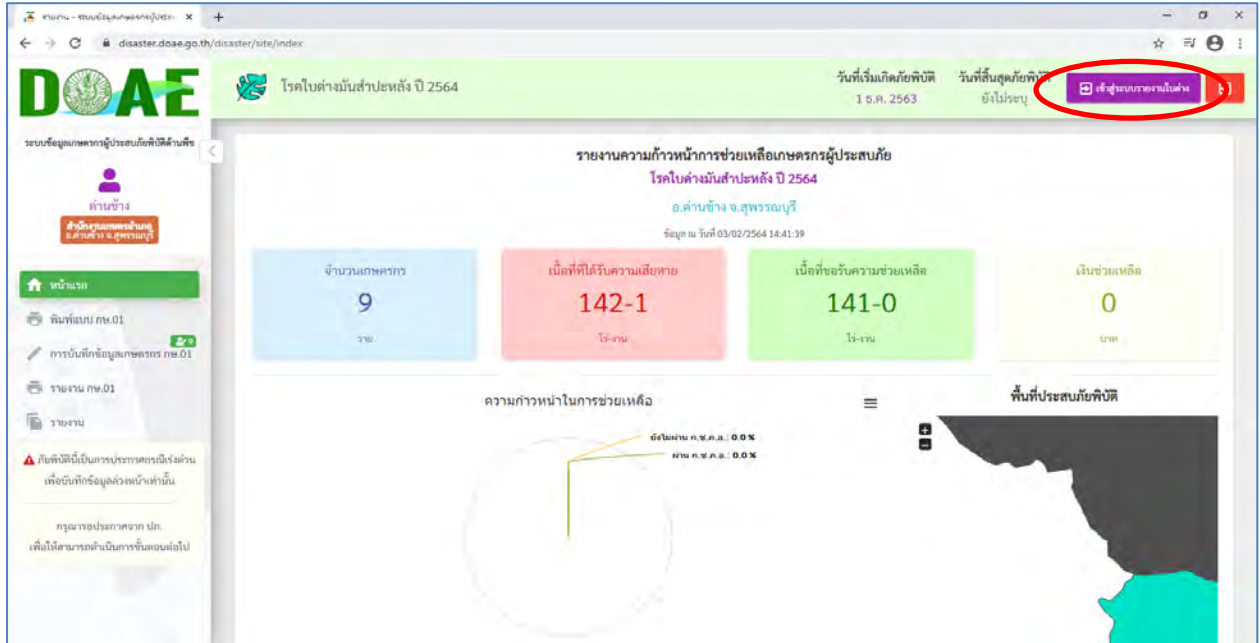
รายงาน - ระบบข้อมูลเกษตรกรผู้ประ ×
+
disaster.doae.go.th/disaster/site/index

DOAE
ระบบข้อมูลเกษตรกรผู้ประสบภัยพิบัติด้านพืช
ด่านช้าง
สำนักงานเกษตรอำเภอ อ.ด่านช้าง จ.สุพรรณบุรี

หน้าแรก
พิมพ์แบบ กษ.01
การบันทึกข้อมูลเกษตรกร กษ.01
9
รายงาน กษ.01
รายงาน

ภัยพิบัตินี้เป็นการประกาศกรณีเร่งด่วน เพื่อบันทึกข้อมูลล่วงหน้าเท่านั้น

กรุณารอประกาศจาก ปภ. เพื่อให้สามารถดำเนินการขั้นตอนต่อไป

โรคใบด่างมันสำปะหลัง ปี 2564
วันที่เริ่มเกิดภัยพิบัติ 1 ธ.ค. 2563
วันที่สิ้นสุดภัยพิบัติ ยังไม่ระบุ
เข้าสู่ระบบรายงานใบด่าง

รายงานความก้าวหน้าการช่วยเหลือเกษตรกรผู้ประสบภัย
โรคใบด่างมันสำปะหลัง ปี 2564
อ.ด่านช้าง จ.สุพรรณบุรี
ข้อมูล ณ วันที่ 03/02/2564 14:41:39

| จำนวนเกษตรกร | เนื้อที่ที่ได้รับความเสียหาย | เนื้อที่ขอรับความช่วยเหลือ | เงินช่วยเหลือ |
|---|---|---|---|
| 9 | 142-1 | 141-0 | 0 |
| ราย | ไร่-งาน | ไร่-งาน | บาท |

ความก้าวหน้าในการช่วยเหลือ
ยังไม่ผ่าน ก.ช.ค.อ.: 0.0 %
ผ่าน ก.ช.ค.อ.: 0.0 %

พื้นที่ประสบภัยพิบัติ